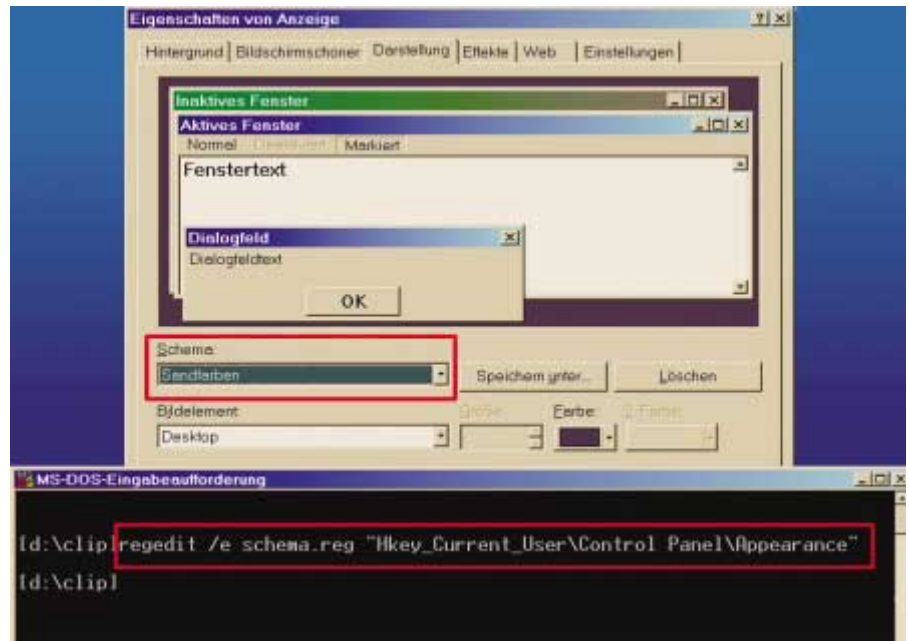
Eigenschaften von Anzeige

Hintergrund | Bildschirmschoner | Darstellung | Effekte | Web | Einstellungen

Inaktives Fenster

Aktives Fenster

Normal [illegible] Markiert

Fenstertext

Dialogfeld

Dialogfeldtext

OK

Schema:

Sandfarben

Speichern unter...

Löschen

Bildelement:

Größe:

Farbe:

2. Farbe:

Desktop

MS-DOS-Eingabeaufforderung

[d:\clip]regedit /e schema.reg "Hkey_Current_User\Control Panel\Appearance"

[d:\clip]